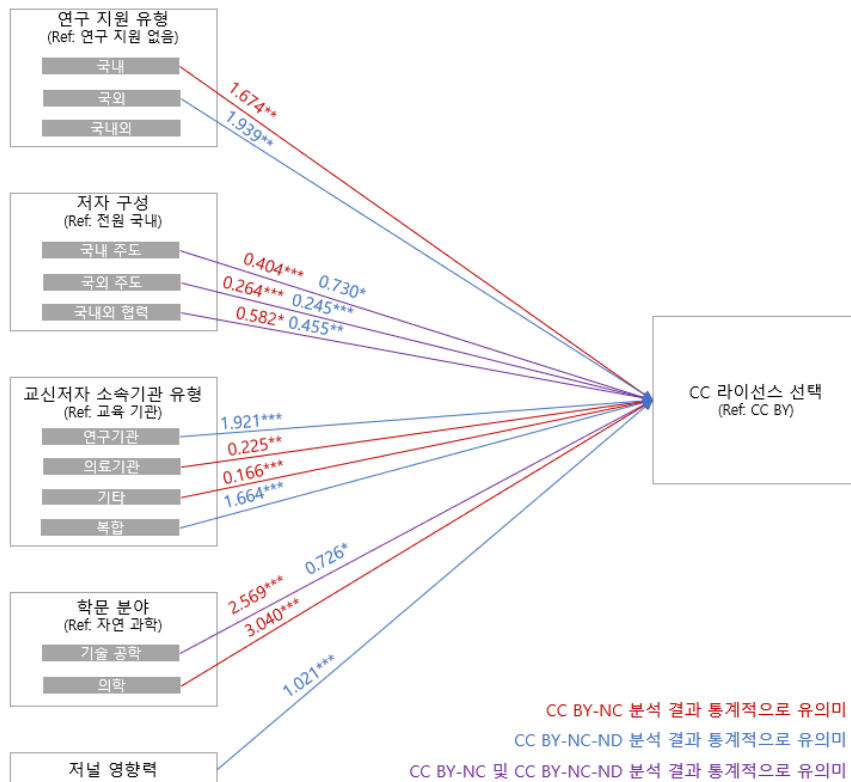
연구 지원 유형
(Ref: 연구 지원 없음)

국내

국외

국내외

1.674**

1.939**

저자 구성
(Ref: 전원 국내)

국내 주도

국외 주도

국내외 협력

0.404***

0.730*

0.264***

0.245***

0.582*

0.455**

교신저자 소속기관 유형
(Ref: 교육 기관)

연구기관

의료기관

기타

복합

1.921***

0.225**

0.166***

1.664***

CC 라이선스 선택
(Ref: CC BY)

학문 분야
(Ref: 자연 과학)

기술 공학

의학

2.569***

0.726*

3.040***

1.021***

저널 영향력

CC BY-NC 분석 결과 통계적으로 유의미

CC BY-NC-ND 분석 결과 통계적으로 유의미

CC BY-NC 및 CC BY-NC-ND 분석 결과 통계적으로 유의미